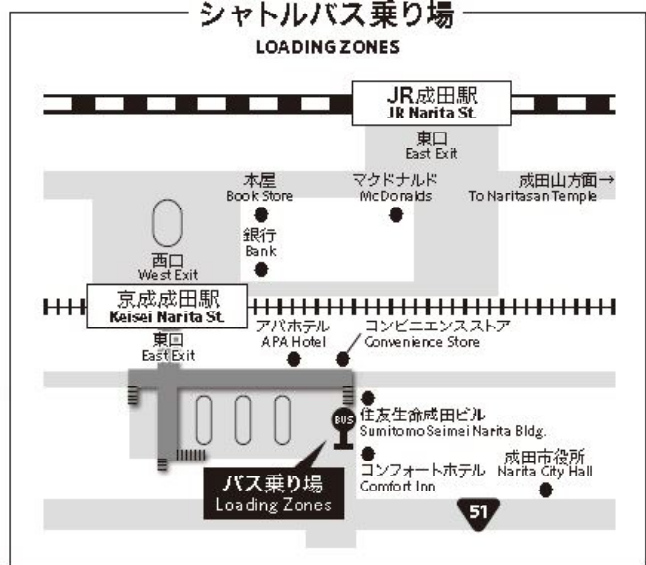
シャトルバス乗り場
LOADING ZONES

JR成田駅
JR Narita St.

東口
East Exit

本屋
Book Store

マクドナルド
McDonalds

成田山方面→
To Naritasan Temple

銀行
Bank

西口
West Exit

京成成田駅
Keisei Narita St.

アパホテル
APA Hotel

コンビニエンスストア
Convenience Store

東口
East Exit

BUS

住友生命成田ビル
Sumitomo Seimei Narita Bldg.

成田市役所
Narita City Hall

コンフォートホテル
Comfort Inn

バス乗り場
Loading Zones

51